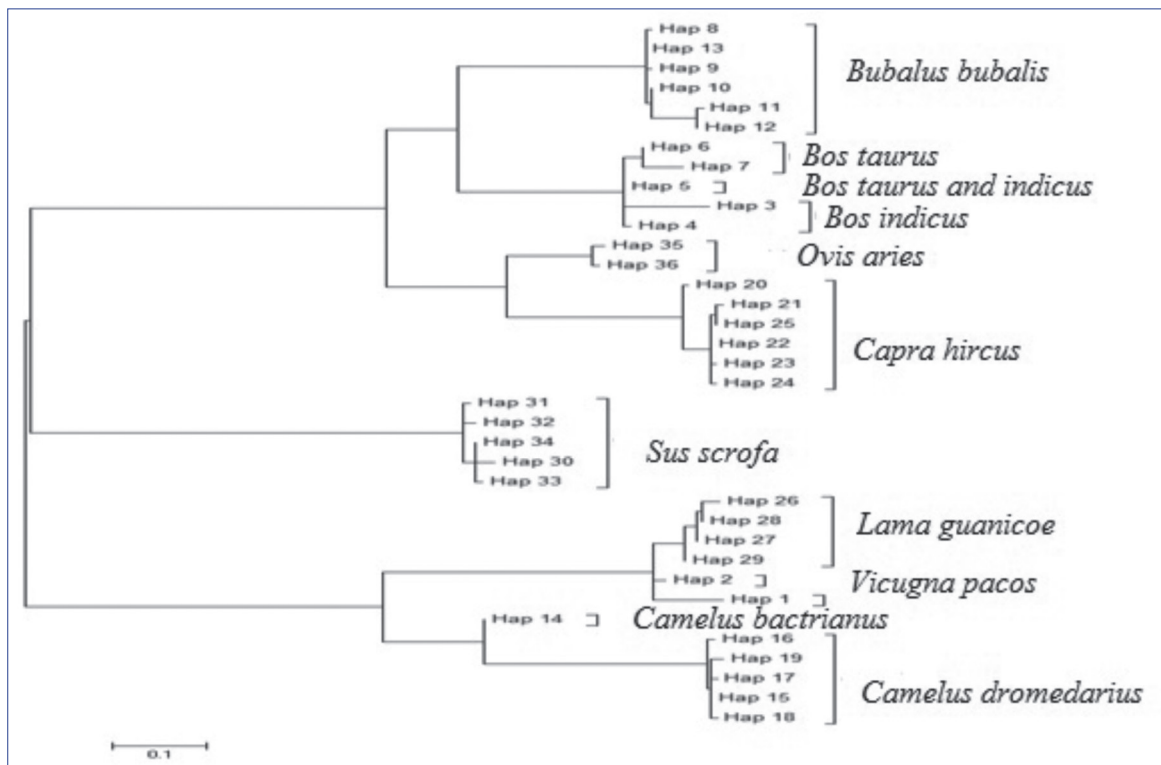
Hap 8
Hap 13
Hap 9
Hap 10
Hap 11
Hap 12
Bubalus bubalis
Hap 6
Hap 7
Bos taurus
Hap 5
Bos taurus and indicus
Hap 3
Hap 4
Bos indicus
Hap 35
Hap 36
Ovis aries
Hap 20
Hap 21
Hap 25
Hap 22
Hap 23
Hap 24
Capra hircus
Hap 31
Hap 32
Hap 34
Hap 30
Hap 33
Sus scrofa
Hap 26
Hap 28
Hap 27
Hap 29
Lama guanicoe
Hap 2
Hap 1
Vicugna pacos
Hap 14
Camelus bactrianus
Hap 16
Hap 19
Hap 17
Hap 15
Hap 18
Camelus dromedarius
0.1